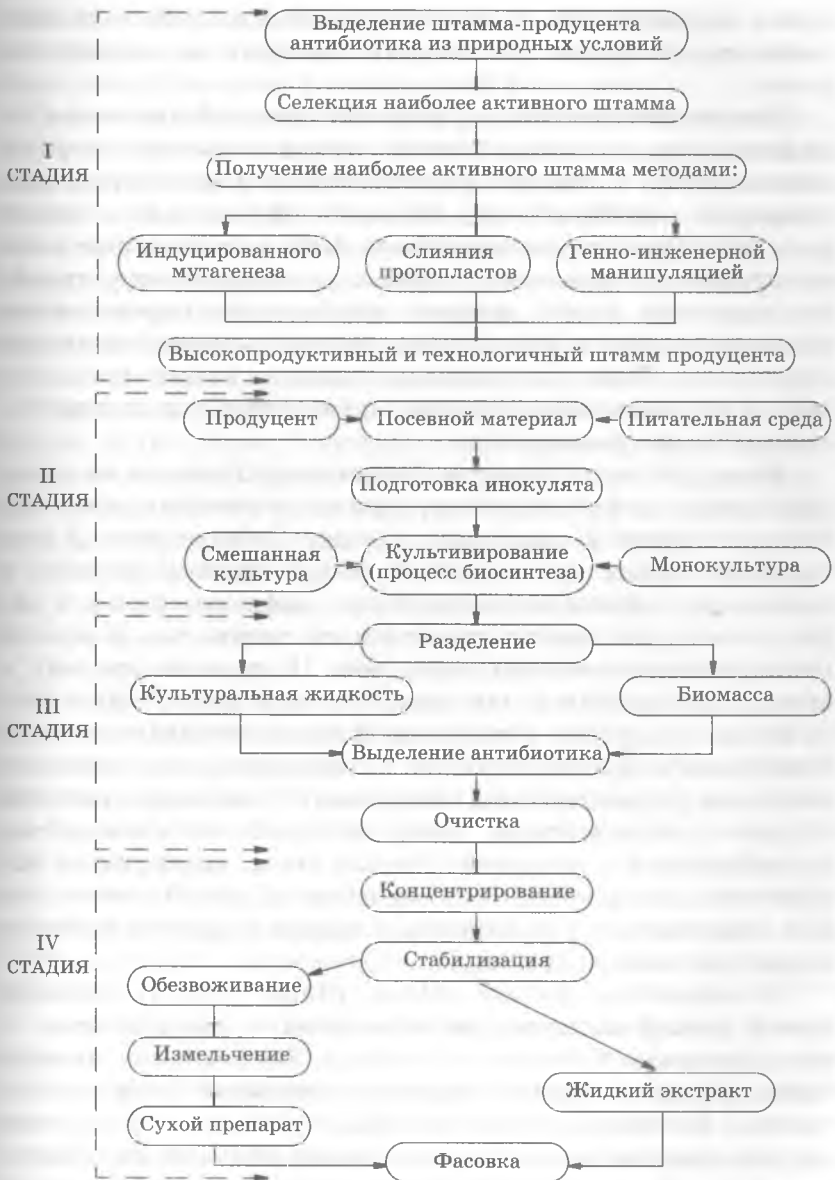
I
СТАДИЯ

Выделение штамма-продуцента антибиотика из природных условий

Селекция наиболее активного штамма

Получение наиболее активного штамма методами:

Индуцированного мутагенеза

Слияния протопластов

Генно-инженерной манипуляцией

Высокопродуктивный и технологичный штамм продуцента

II
СТАДИЯ

Продуцент

Посевной материал

Питательная среда

Подготовка инокулята

Смешанная культура

Культивирование (процесс биосинтеза)

Монокультура

III
СТАДИЯ

Разделение

Культуральная жидкость

Биомасса

Выделение антибиотика

Очистка

IV
СТАДИЯ

Концентрирование

Стабилизация

Обезвоживание

Измельчение

Сухой препарат

Жидкий экстракт

Фасовка